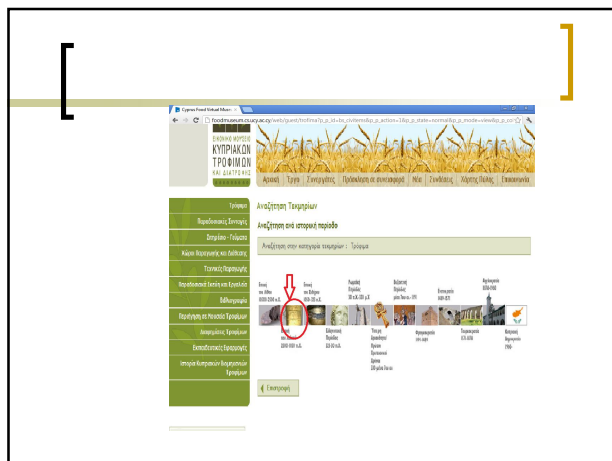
Cyprus Food Virtual Museum

foodmuseum.cs.ucy.ac.cy/web/guest/trofima?p_p_id=ts_cvitems&p_p_action=1&p_p_state=normal&p_p_mode=view&p_p_co

ΕΙΚΟΝΙΚΟ ΜΟΥΣΕΙΟ ΚΥΠΡΙΑΚΩΝ ΤΡΟΦΙΜΩΝ ΚΑΙ ΔΙΑΤΡΟΦΗΣ

Αρχική | Τρόφιμα | Συνεργάτες | Πρόσκληση σε συνεισφορά | Νέα | Συνδέσεις | Χάρτης Πύλης | Επικοινωνία

Τρόφιμα
Παραδοσιακές Συνταγές
Σπιτίσιο - Γεύματα
Κύκλοι Παραγωγής και Διάθεσης
Τεχνικές Παραγωγής
Παραδοσιακά Σκεύη και Εργαλεία
Βιβλιογραφία
Περιήγηση σε Μουσεία Τροφίμων
Διατροφικές Τροφίμων
Εκπαιδευτικές Εφαρμογές
Ιστορία Κυπριακών Διατροφικών Τροφίμων

Αναζήτηση Τεκμηρίων

Αναζήτηση ανά ιστορική περίοδο

Αναζήτηση στην κατηγορία τεκμηρίων : Τρόφιμα

Εποχή του Λίθου 10000-2500 π.Χ.
Εποχή του Χαλκού
2500-1050 π.Χ.
Εποχή του Σιδήρου 1050-310 π.Χ.
Ελληνιστική Περίοδος 310-30 π.Χ.
Ρωμαϊκή Περίοδος 30 π.Χ.-330 μ.Χ.
Ύστερη Αρχαιότητα/ Πρώιμη Βυζαντινή Εποχή 330 μ.Χ.-7ος αι.
Βυζαντινή Περίοδος μέσα 7ου αι.-1191
Φραγκοκρατία 1191-1489
Ενετοκρατία 1489-1571
Τουρκοκρατία 1571-1878
Αγγλοκρατία 1878-1960
Κυπριακή Δημοκρατία 1960-

Επιστροφή